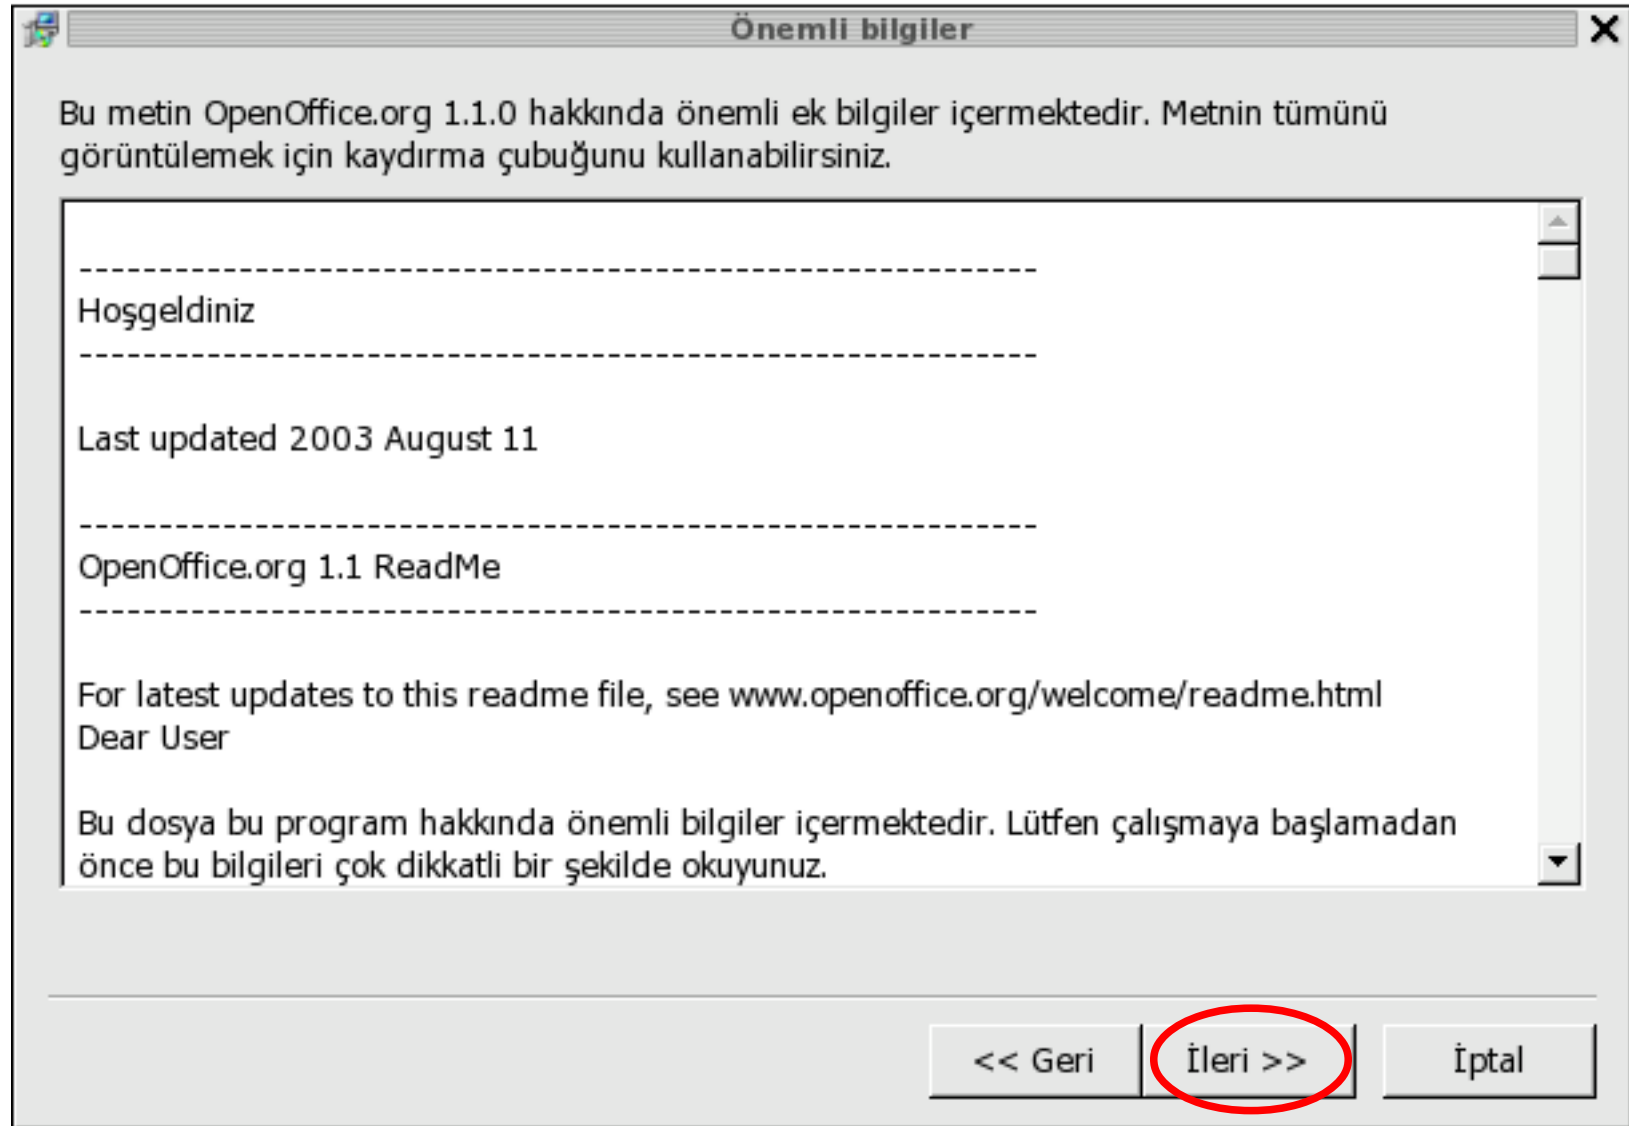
Önemli bilgiler

Bu metin OpenOffice.org 1.1.0 hakkında önemli ek bilgiler içermektedir. Metnin tümünü görüntülemek için kaydırma çubuğunu kullanabilirsiniz.

------------------------------------------------------------
Hoşgeldiniz
------------------------------------------------------------

Last updated 2003 August 11

------------------------------------------------------------
OpenOffice.org 1.1 ReadMe
------------------------------------------------------------

For latest updates to this readme file, see www.openoffice.org/welcome/readme.html
Dear User

Bu dosya bu program hakkında önemli bilgiler içermektedir. Lütfen çalışmaya başlamadan önce bu bilgileri çok dikkatli bir şekilde okuyunuz.

<< Geri

İleri >>

İptal